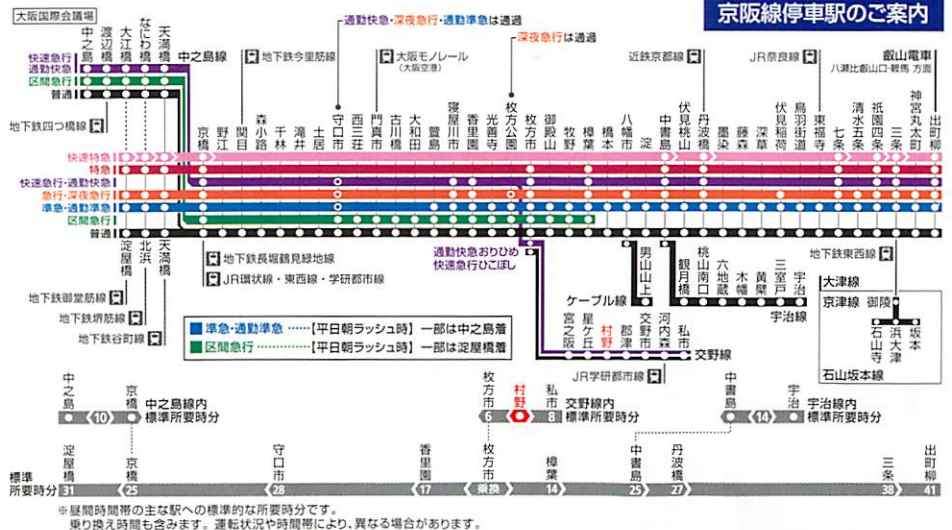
京阪線停車駅のご案内

大阪国際会議場

中之島 渡辺橋 大江橋 なにわ橋 天満橋

快速急行 通勤快急
区間急行
普通

中之島線

地下鉄四つ橋線

地下鉄中之島線

地下鉄今里筋線

大阪モノレール (大阪空港)

通勤快急・深夜急行・通勤準急は通過

深夜急行は通過

近鉄京都線

JR奈良線

叡山電車 八瀬比叡山口・鞍馬 方面

京橋 野江 関目 森小路 千林 滝井 土居 守口市 西三荘 門真市 古川橋 大和田 萱島 寝屋川市 香里園 光善寺 枚方公園 枚方市 御殿山 牧野 樟葉 橋本 八幡市 淀 中書島 伏見桃山 丹波橋 墨染 藤森 深草 伏見稲荷 鳥羽街道 東福寺 七条 清水五条 祇園四条 三条 神宮丸太町 出町柳

快速特急
特急
快速急行・通勤快急
急行・深夜急行
準急・通勤準急
区間急行
普通

淀屋橋 北浜 天満橋

地下鉄御堂筋線
地下鉄堺筋線
地下鉄谷町線

地下鉄長堀鶴見緑地線
JR環状線・東西線・学研都市線

通勤快急おりひめ 快速急行ひこぼし

男山山上
ケーブル線
宮之阪 星ケ丘 村野 郡津 交野市 河内森 私市
交野線

桃山南口 観月橋 六地蔵 木幡 黄檗 三室戸 宇治
宇治線

地下鉄東西線
大津線
京津線 御陵
石山寺 浜大津 坂本
石山坂本線

準急・通勤準急 ……【平日朝ラッシュ時】一部は中之島着
区間急行 ……【平日朝ラッシュ時】一部は淀屋橋着

JR学研都市線

中之島 10 京橋 中之島線内 標準所要時分
枚方市 6 村野 8 私市 交野線内 標準所要時分
中書島 14 宇治 宇治線内 標準所要時分

標準所要時分
淀屋橋 31 京橋 25 守口市 28 香里園 17 枚方市 乗換 樟葉 14 中書島 25 丹波橋 27 三条 38 出町柳 41

※昼間時間帯の主な駅への標準的な所要時分です。
乗り換え時間も含みます。運転状況や時間帯により、異なる場合があります。